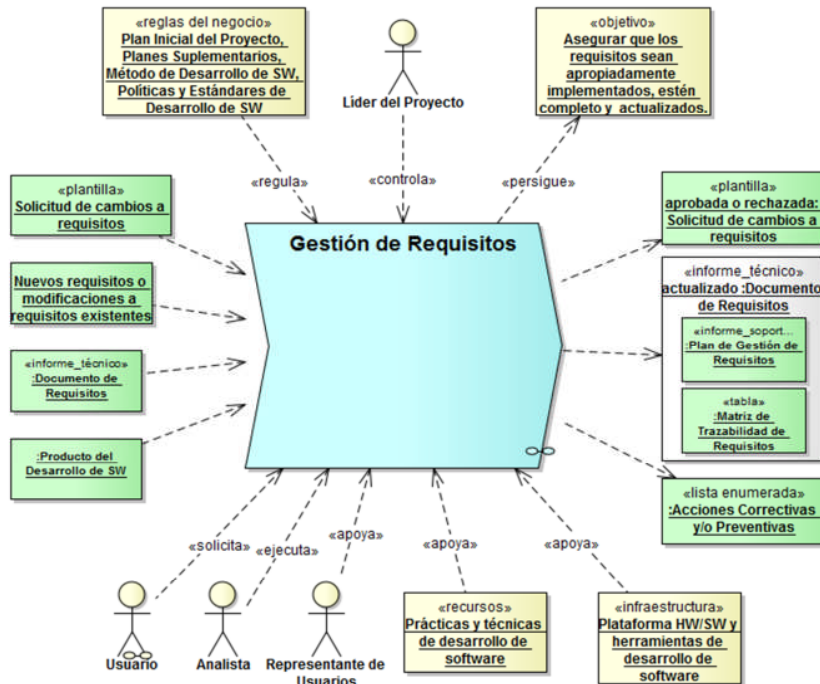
«reglas del negocio»
Plan Inicial del Proyecto, Planes Suplementarios, Método de Desarrollo de SW, Políticas y Estándares de Desarrollo de SW

Líder del Proyecto

«objetivo»
Asegurar que los requisitos sean apropiadamente implementados, estén completo y actualizados.

«regula»

«controla»

«persigue»

«plantilla»
Solicitud de cambios a requisitos

Gestión de Requisitos

«plantilla»
aprobada o rechazada: Solicitud de cambios a requisitos

Nuevos requisitos o modificaciones a requisitos existentes

«informe_técnico»
actualizado :Documento de Requisitos

«informe_soport...
:Plan de Gestión de Requisitos

«informe_técnico»
:Documento de Requisitos

«tabla»
:Matriz de Trazabilidad de Requisitos

:Producto del Desarrollo de SW

«lista enumerada»
:Acciones Correctivas y/o Preventivas

«solicita»

«ejecuta»

«apoya»

«apoya»

«apoya»

Usuario

Analista

Representante de Usuarios

«recursos»
Prácticas y técnicas de desarrollo de software

«infraestructura»
Plataforma HW/SW y herramientas de desarrollo de software